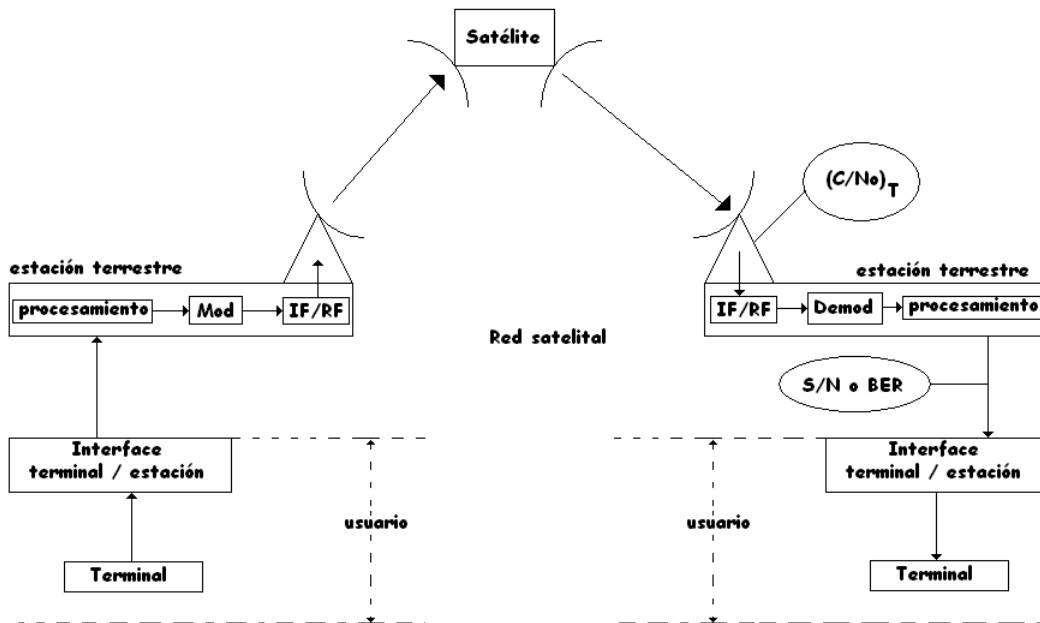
Satélite

$(C/No)_T$

estación terrestre

procesamiento → Mod → IF/RF

estación terrestre

IF/RF → Demod → procesamiento

Red satelital

S/N o BER

Interface terminal / estación

Interface terminal / estación

usuario

usuario

Terminal

Terminal